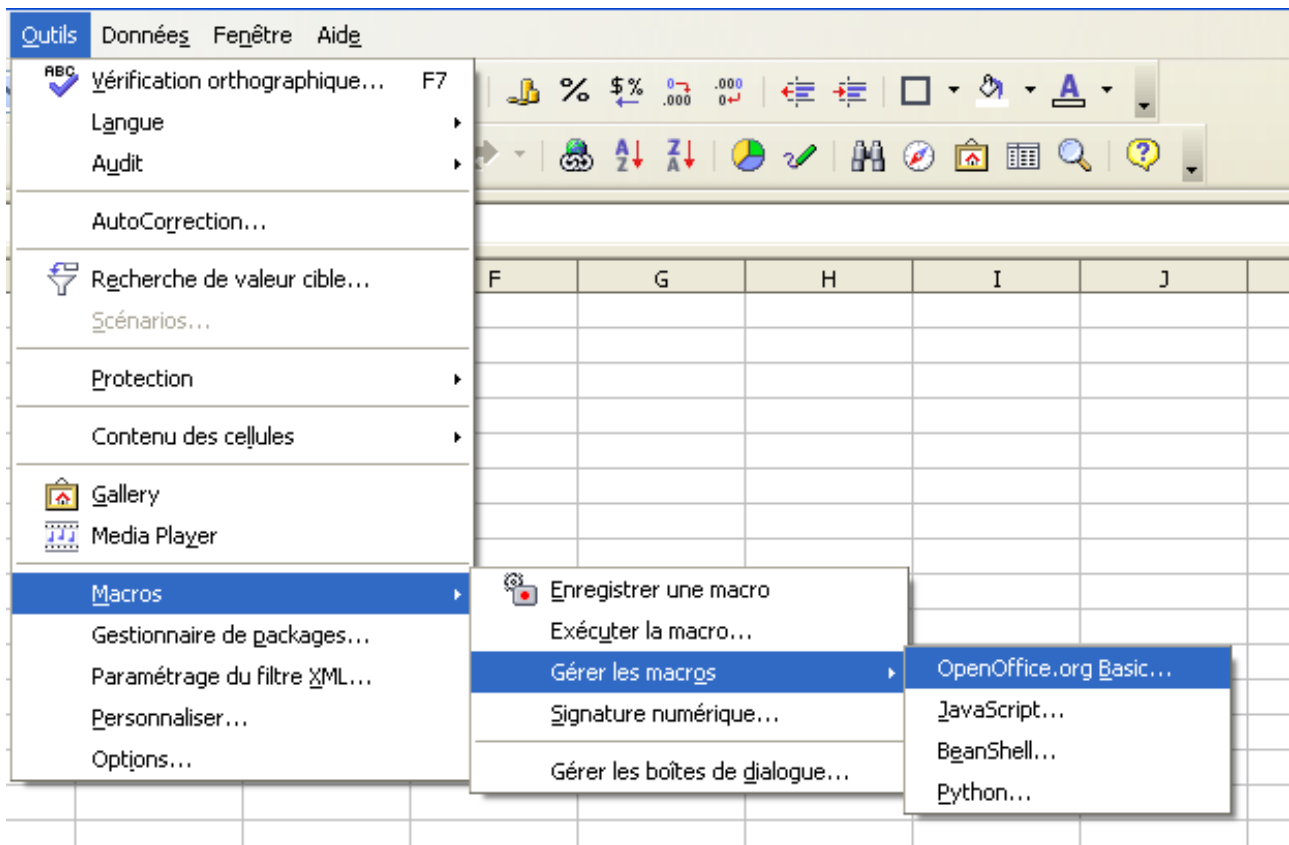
Outils Données Fenêtre Aide

Vérification orthographique... F7
Langue
Audit
AutoCorrection...
Recherche de valeur cible...
Scénarios...
Protection
Contenu des cellules
Gallery
Media Player
Macros
Gestionnaire de packages...
Paramétrage du filtre XML...
Personnaliser...
Options...

Enregistrer une macro
Exécuter la macro...
Gérer les macros
Signature numérique...
Gérer les boîtes de dialogue...

OpenOffice.org Basic...
JavaScript...
BeanShell...
Python...

ABC
%
$%
.000
F G H I J